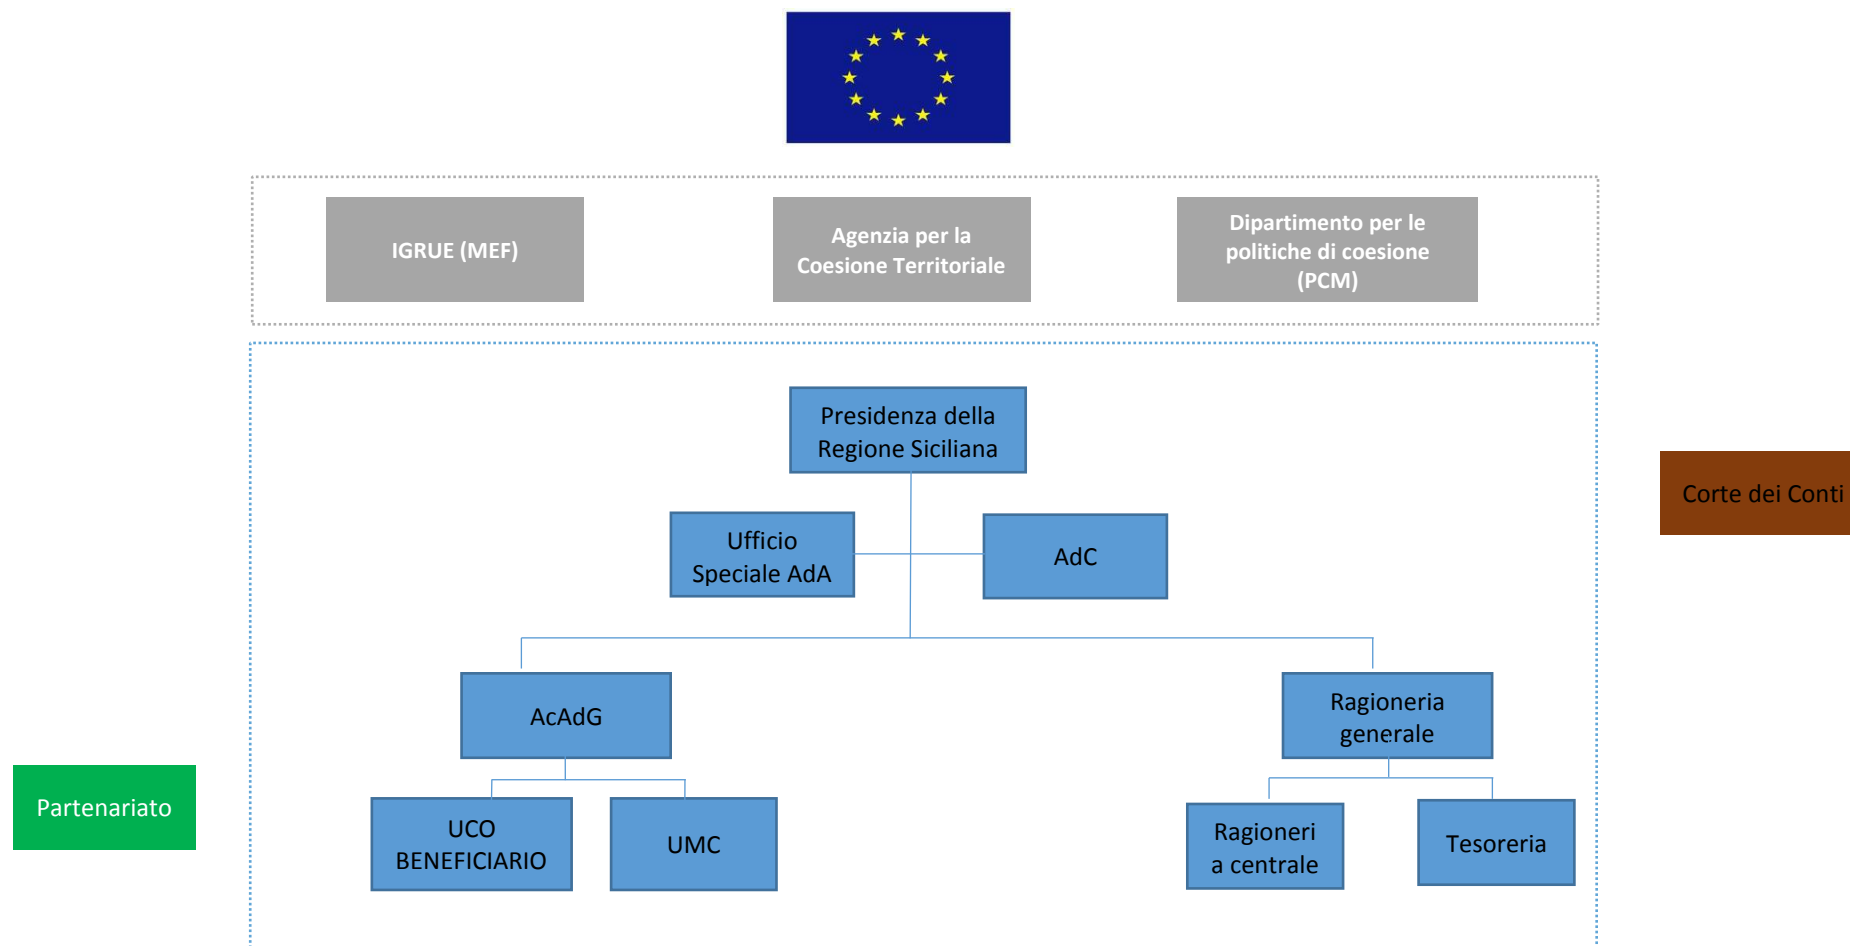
IGRUE (MEF)

Agenzia per la Coesione Territoriale

Dipartimento per le politiche di coesione (PCM)

Presidenza della Regione Siciliana

Ufficio Speciale AdA

AdC

Corte dei Conti

AcAdG

Ragioneria generale

Partenariato

UCO BENEFICIARIO

UMC

Ragioneri a centrale

Tesoreria